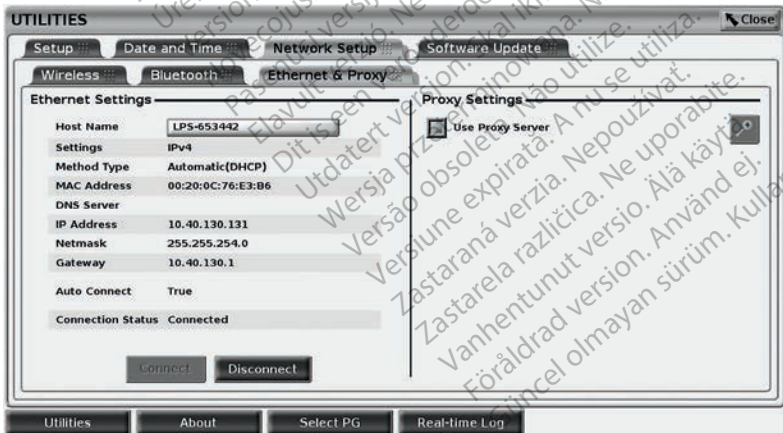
UTILITIES
Close
Setup
Date and Time
Network Setup
Software Update
Wireless
Bluetooth
Ethernet & Proxy
Ethernet Settings

| | |
|---|---|
| Host Name | LPS-653442 |
| Settings | IPv4 |
| Method Type | Automatic(DHCP) |
| MAC Address | 00:20:0C:76:E3:B6 |
| DNS Server | |
| IP Address | 10.40.130.131 |
| Netmask | 255.255.254.0 |
| Gateway | 10.40.130.1 |
| Auto Connect | True |
| Connection Status | Connected |

Connect
Disconnect
Proxy Settings
Use Proxy Server
Utilities
About
Select PG
Real-time Log

Elavult verzió. Ne használja!
Dit is een verouderde versie.
Utdatert versjon.
Wersja przeterminowana.
Versão obsoleta. Não utilize.
Versiune expirată. A nu se utiliza.
Zastaraná verzia. Nepoužívať.
Zastarela različica. Ne uporabite.
Vanhentunut versio. Älä käytä.
Föråldrad version. Använd ej.
Güncel olmayan sürüm. Kullanmayın.